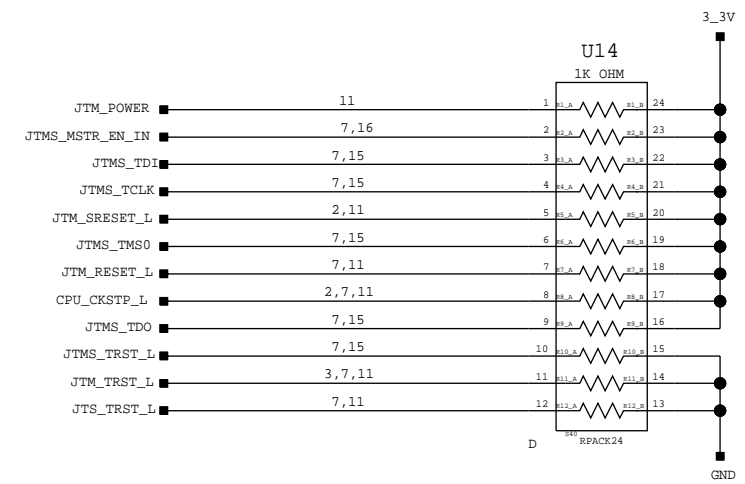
3_3V

U14
1K OHM

JTM_POWER 11 1 R1_A R1_B 24
JTMS_MSTR_EN_IN 7,16 2 R2_A R2_B 23
JTMS_TDI 7,15 3 R3_A R3_B 22
JTMS_TCLK 7,15 4 R4_A R4_B 21
JTM_SRESET_L 2,11 5 R5_A R5_B 20
JTMS_TMS0 7,15 6 R6_A R6_B 19
JTM_RESET_L 7,11 7 R7_A R7_B 18
CPU_CKSTP_L 2,7,11 8 R8_A R8_B 17
JTMS_TDO 7,15 9 R9_A R9_B 16
JTMS_TRST_L 7,15 10 R10_A R10_B 15
JTM_TRST_L 3,7,11 11 R11_A R11_B 14
JTS_TRST_L 7,11 12 R12_A R12_B 13

S40
RPACK24
D

GND